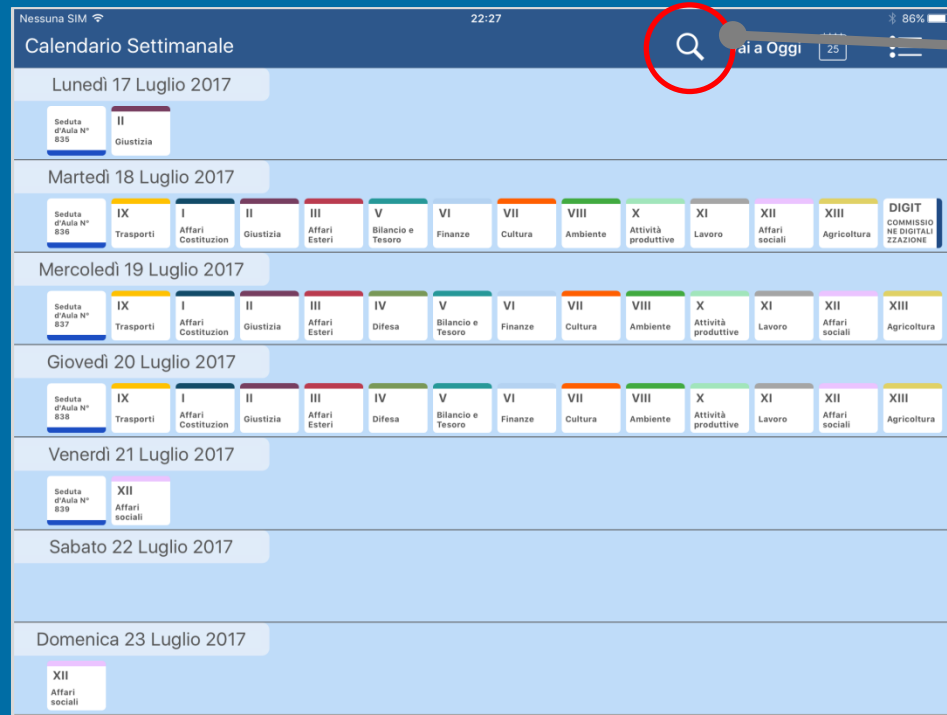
Nessuna SIM 22:27 86%

Calendario Settimanale ai a Oggi 25

Lunedì 17 Luglio 2017

Seduta d'Aula N° 835
II Giustizia

Martedì 18 Luglio 2017

Seduta d'Aula N° 836
IX Trasporti
I Affari Costituzion
II Giustizia
III Affari Esteri
V Bilancio e Tesoro
VI Finanze
VII Cultura
VIII Ambiente
X Attività produttive
XI Lavoro
XII Affari sociali
XIII Agricoltura
DIGIT COMMISSIONE DIGITALIZZAZIONE

Mercoledì 19 Luglio 2017

Seduta d'Aula N° 837
IX Trasporti
I Affari Costituzion
II Giustizia
III Affari Esteri
IV Difesa
V Bilancio e Tesoro
VI Finanze
VII Cultura
VIII Ambiente
X Attività produttive
XI Lavoro
XII Affari sociali
XIII Agricoltura

Giovedì 20 Luglio 2017

Seduta d'Aula N° 838
IX Trasporti
I Affari Costituzion
II Giustizia
III Affari Esteri
IV Difesa
V Bilancio e Tesoro
VI Finanze
VII Cultura
VIII Ambiente
X Attività produttive
XI Lavoro
XII Affari sociali
XIII Agricoltura

Venerdì 21 Luglio 2017

Seduta d'Aula N° 839
XII Affari sociali

Sabato 22 Luglio 2017

Domenica 23 Luglio 2017

XII Affari sociali